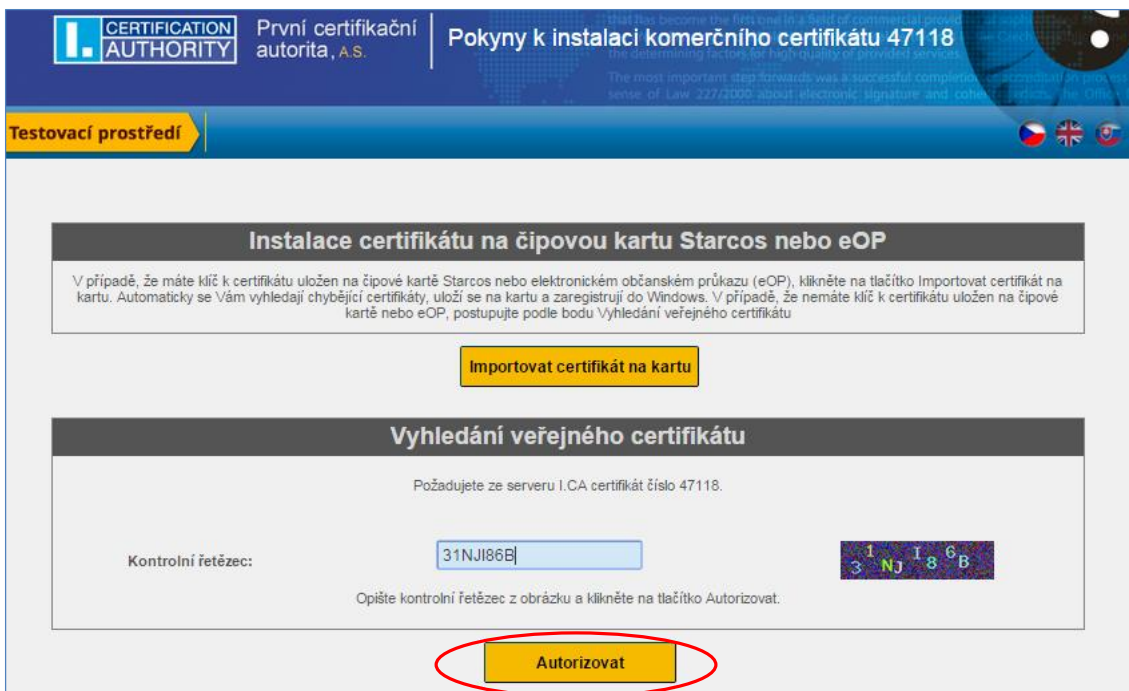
I. CERTIFICATION AUTHORITY

První certifikační autorita, A.S.

Pokyny k instalaci komerčního certifikátu 47118

that has become the first one in a field of commercial provid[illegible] the determining factors for high quality of provided services. The most important step forwards was a successful completion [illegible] accreditation process sense of Law 227/2000 about electronic signature and coher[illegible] the Office

Testovací prostředí

Instalace certifikátu na čipovou kartu Starcos nebo eOP

V případě, že máte klíč k certifikátu uložen na čipové kartě Starcos nebo elektronickém občanském průkazu (eOP), klikněte na tlačítko Importovat certifikát na kartu. Automaticky se Vám vyhledají chybějící certifikáty, uloží se na kartu a zaregistrují do Windows. V případě, že nemáte klíč k certifikátu uložen na čipové kartě nebo eOP, postupujte podle bodu Vyhledání veřejného certifikátu

Importovat certifikát na kartu

Vyhledání veřejného certifikátu

Požadujete ze serveru I.CA certifikát číslo 47118.

Kontrolní řetězec: 31NJI86B

31NJI86B

Opište kontrolní řetězec z obrázku a klikněte na tlačítko Autorizovat.

Autorizovat